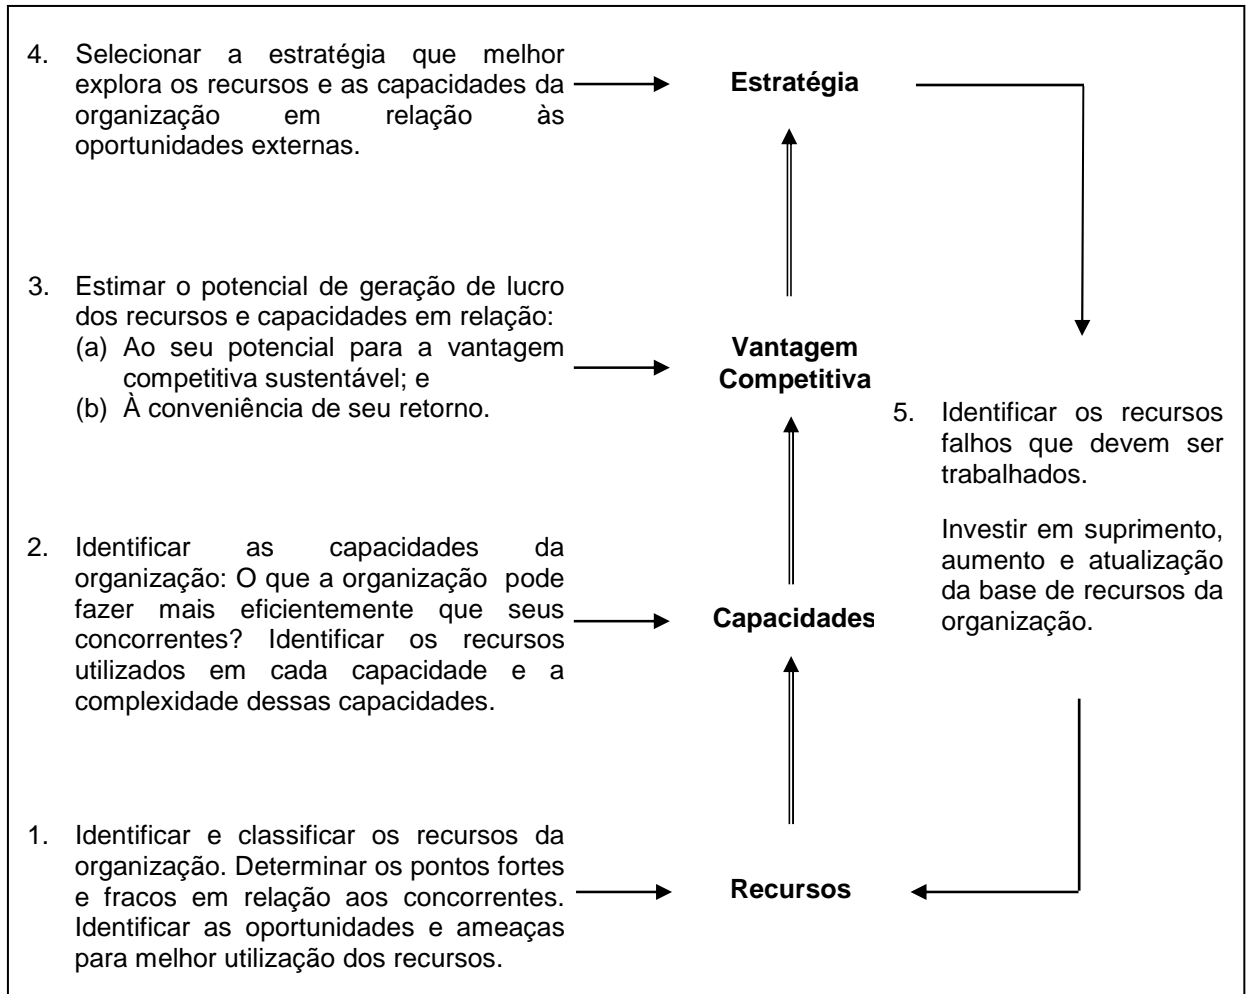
4. Selecionar a estratégia que melhor explora os recursos e as capacidades da organização em relação às oportunidades externas.

Estratégia

3. Estimar o potencial de geração de lucro dos recursos e capacidades em relação:
(a) Ao seu potencial para a vantagem competitiva sustentável; e
(b) À conveniência de seu retorno.

Vantagem Competitiva

5. Identificar os recursos falhos que devem ser trabalhados.

Investir em suprimento, aumento e atualização da base de recursos da organização.

2. Identificar as capacidades da organização: O que a organização pode fazer mais eficientemente que seus concorrentes? Identificar os recursos utilizados em cada capacidade e a complexidade dessas capacidades.

Capacidades

1. Identificar e classificar os recursos da organização. Determinar os pontos fortes e fracos em relação aos concorrentes. Identificar as oportunidades e ameaças para melhor utilização dos recursos.

Recursos